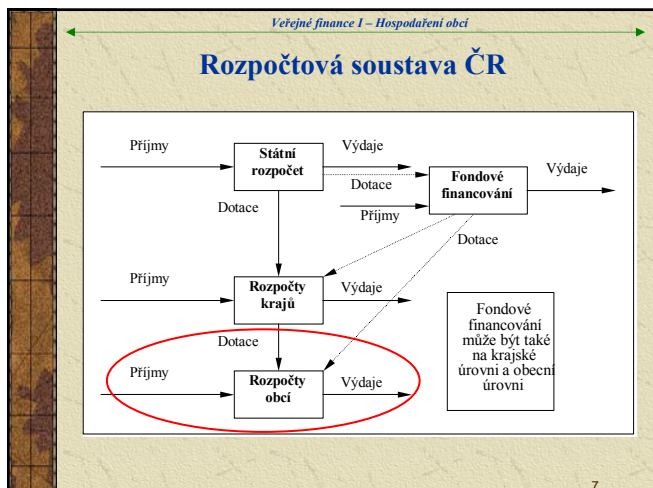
Veřejné finance I – Hospodaření obcí

Rozpočtová soustava ČR

Příjmy

Státní rozpočet

Výdaje

Dotace

Fondové financování

Výdaje

Příjmy

Dotace

Dotace

Příjmy

Rozpočty krajů

Výdaje

Fondové financování může být také na krajské úrovni a obecní úrovni

Dotace

Příjmy

Rozpočty obcí

Výdaje

7